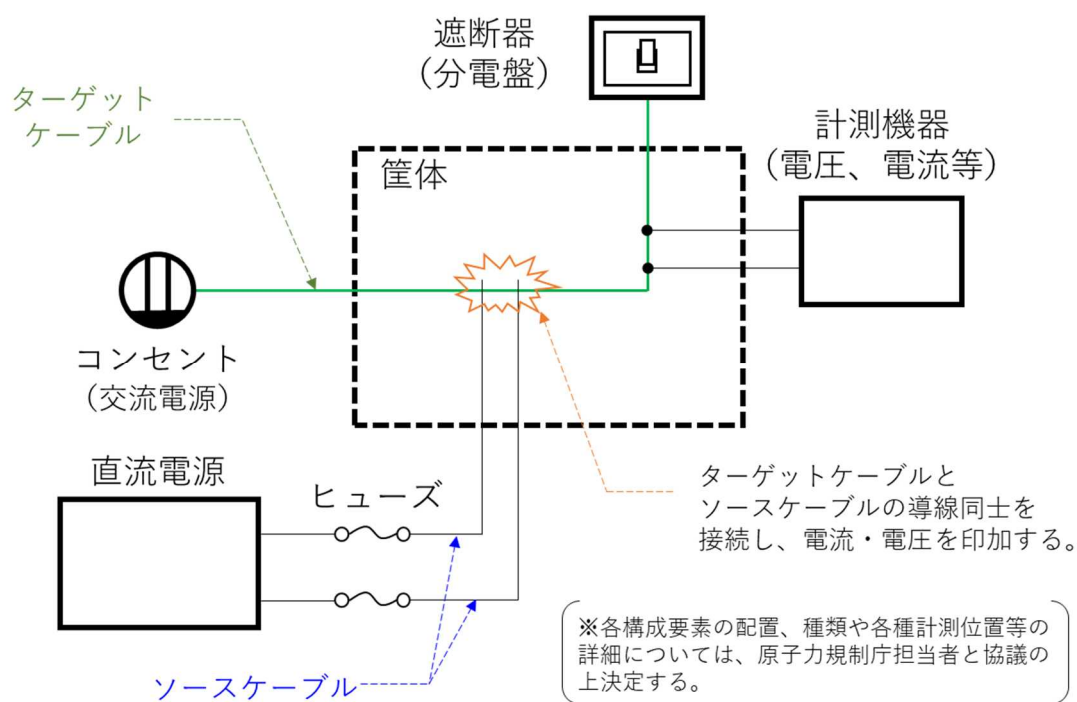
遮断器
(分電盤)

ターゲット
ケーブル

計測機器
(電圧、電流等)

筐体

コンセント
(交流電源)

直流電源

ヒューズ

ターゲットケーブルと
ソースケーブルの導線同士を
接続し、電流・電圧を印加する。

※各構成要素の配置、種類や各種計測位置等の詳細については、原子力規制庁担当者と協議の上決定する。

ソースケーブル